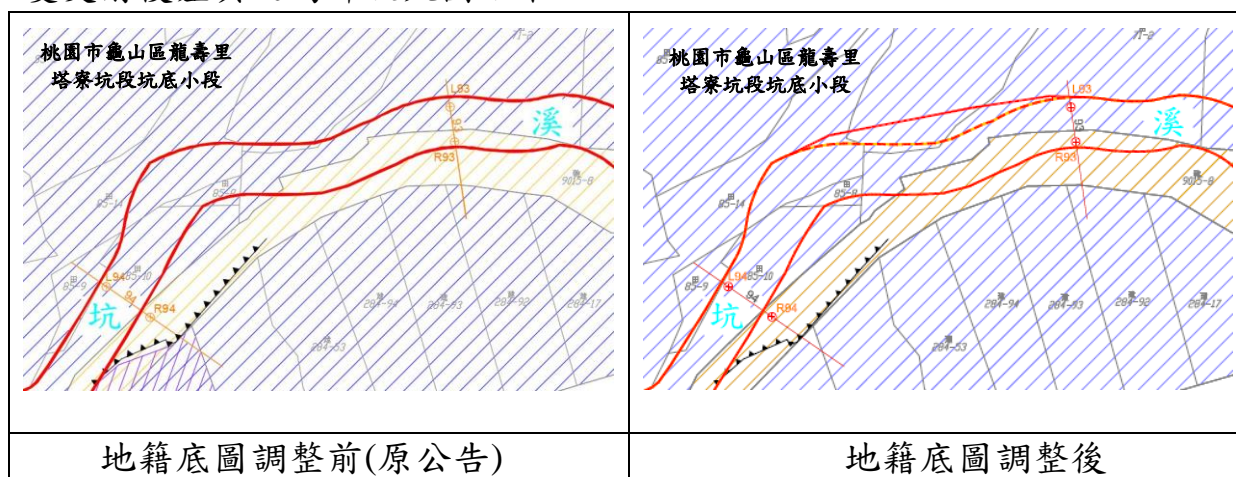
| 桃園市龜山區龍壽里 塔寮坑段坑底小段 L93 93 R93 溪 905-8 85-6 85-14 L94 85-10 85-9 94 R94 坑 284-94 284-93 284-92 284-17 284-53 | 桃園市龜山區龍壽里 塔寮坑段坑底小段 L93 93 R93 溪 905-8 85-6 85-14 L94 85-10 85-9 94 R94 坑 284-94 284-93 284-92 284-17 284-53 |
|---|---|
| 地籍底圖調整前(原公告) | 地籍底圖調整後 |